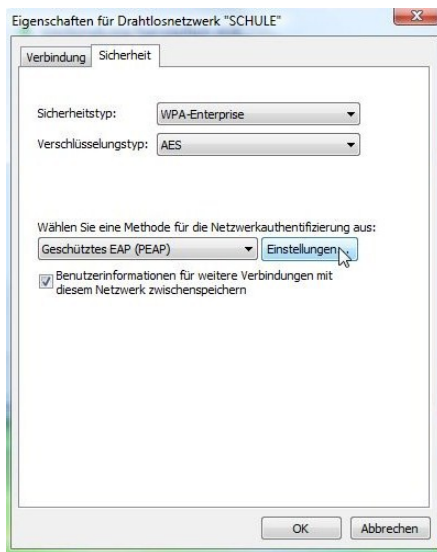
Eigenschaften für Drahtlosnetzwerk "SCHULE"

Verbindung | Sicherheit

Sicherheitstyp: WPA-Enterprise

Verschlüsselungstyp: AES

Wählen Sie eine Methode für die Netzwerkauthentifizierung aus:

Geschütztes EAP (PEAP)

Einstellungen

Benutzerinformationen für weitere Verbindungen mit diesem Netzwerk zwischenspeichern

OK

Abbrechen